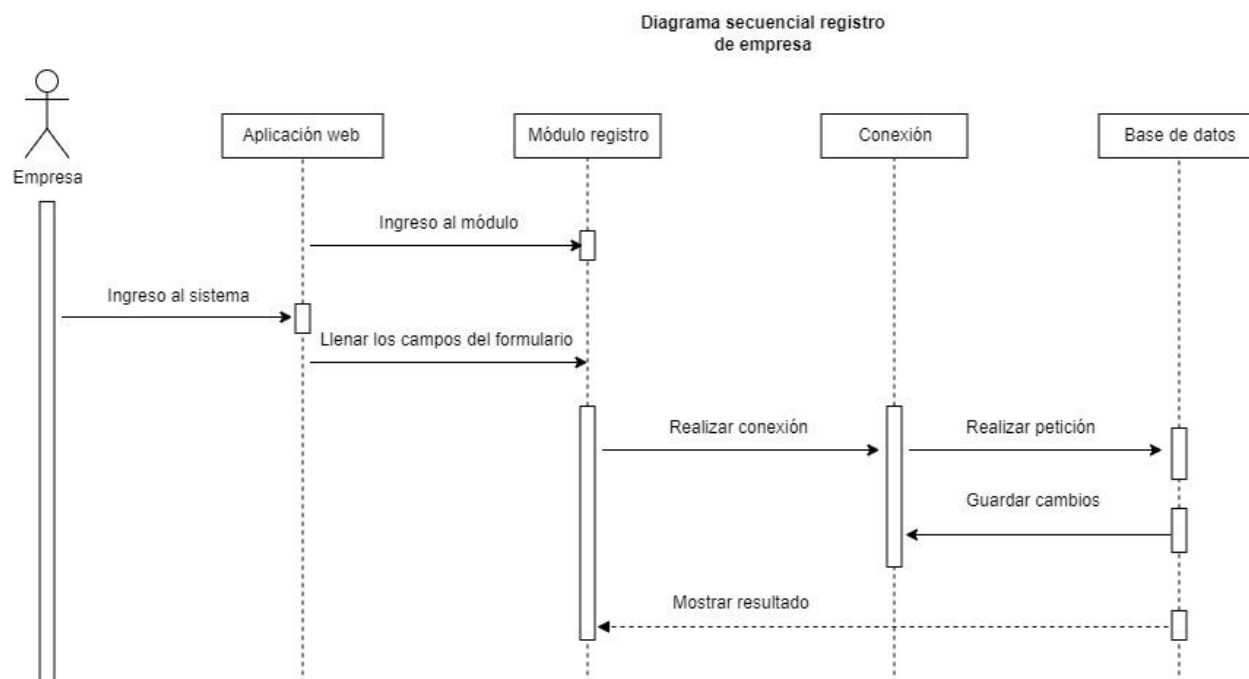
Diagrama secuencial registro de empresa

Empresa

Aplicación web

Módulo registro

Conexión

Base de datos

Ingreso al módulo

Ingreso al sistema

Llenar los campos del formulario

Realizar conexión

Realizar petición

Guardar cambios

Mostrar resultado